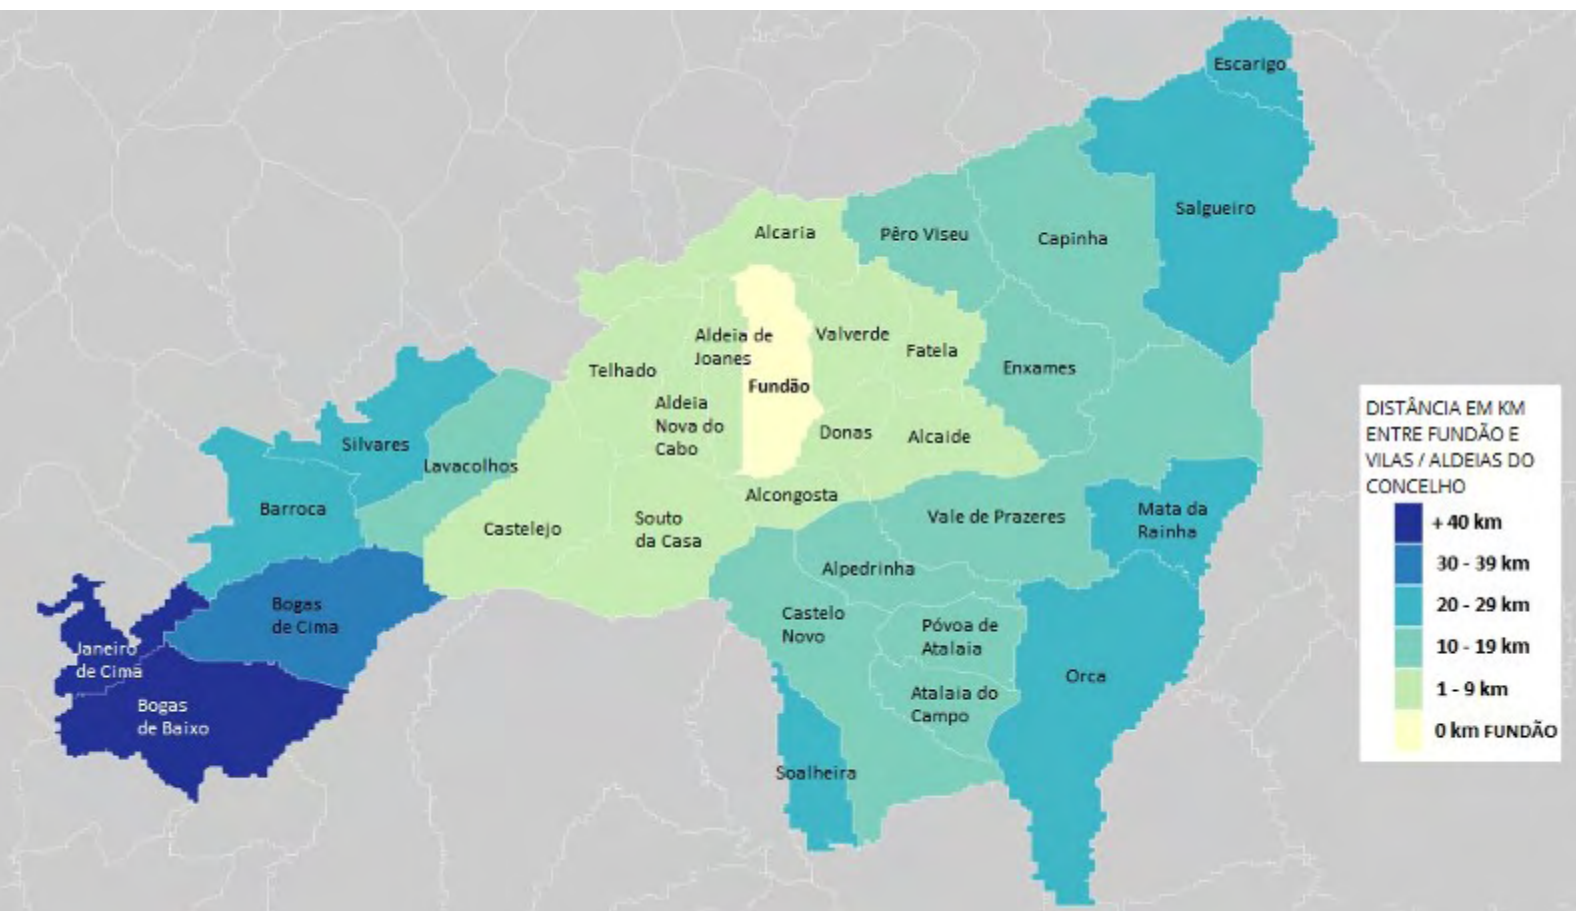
Escarigo

Salgueiro

Alcaria

Pêro Viseu

Capinha

Aldeia de Joanes

Valverde

Fatela

Telhado

Enxames

Fundão

Aldeia Nova do Cabo

Donas

Alcaide

Silvares

Lavacolhos

Barroca

Alcongosta

Castelejo

Souto da Casa

Vale de Prazeres

Mata da Rainha

Alpedrinha

Bogas de Cima

Castelo Novo

Póvoa de Atalaia

Janeiro de Cima

Orca

Bogas de Baixo

Atalaia do Campo

Soalheira

DISTÂNCIA EM KM ENTRE FUNDÃO E VILAS / ALDEIAS DO CONCELHO

+ 40 km

30 - 39 km

20 - 29 km

10 - 19 km

1 - 9 km

0 km FUNDÃO